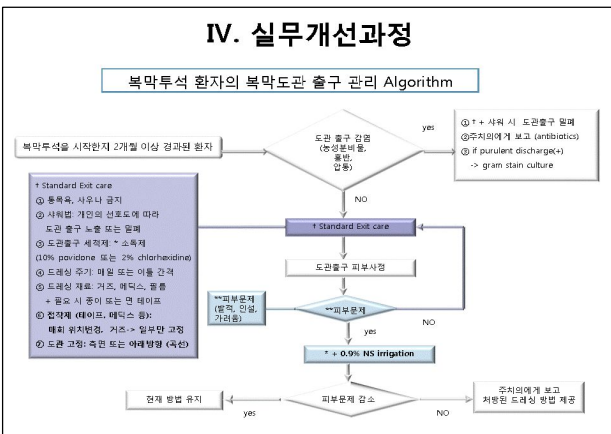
IV. 실무개선과정

복막투석 환자의 복막도관 출구 관리 Algorithm

복막투석을 시작한지 2개월 이상 경과된 환자

도관 출구 감염
(농성분비물,
홍반,
압통)

yes

① † + 샤워 시 도관출구 밀폐
②주치의에게 보고 (antibiotics)
③ if purulent discharge(+)
-> gram stain culture

NO

† Standard Exit care
① 통목욕, 사우나 금지
② 샤워법: 개인의 선호도에 따라 도관 출구 노출 또는 밀폐
③ 도관출구 세척제: * 소독제 (10% povidone 또는 2% chlorhexidine)
④ 드레싱 주기: 매일 또는 이틀 간격
⑤ 드레싱 재료: 거즈, 메딕스, 필름 + 필요 시 종이 또는 면 테이프
⑥ 접착제 (테이프, 메딕스 등): 매회 위치변경, 거즈-> 일부만 고정
⑦ 도관 고정: 측면 또는 아래방향 (곡선)

† Standard Exit care

도관출구 피부사정

**피부문제
(발적, 인설, 가려움)

**피부문제

NO

yes

* + 0.9% NS irrigation

피부문제 감소

현재 방법 유지

yes

NO

주치의에게 보고
처방된 드레싱 방법 제공